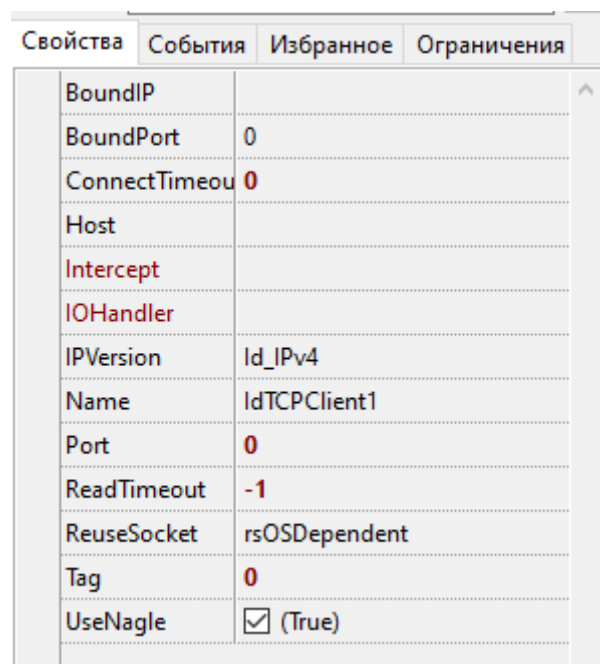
Свойства | События | Избранное | Ограничения

| | |
|---|---|
| BoundIP | |
| BoundPort | 0 |
| ConnectTimeou | 0 |
| Host | |
| Intercept | |
| IOHandler | |
| IPVersion | Id_IPv4 |
| Name | IdTCPClient1 |
| Port | 0 |
| ReadTimeout | -1 |
| ReuseSocket | rsOSDependent |
| Tag | 0 |
| UseNagle | ☑ (True) |